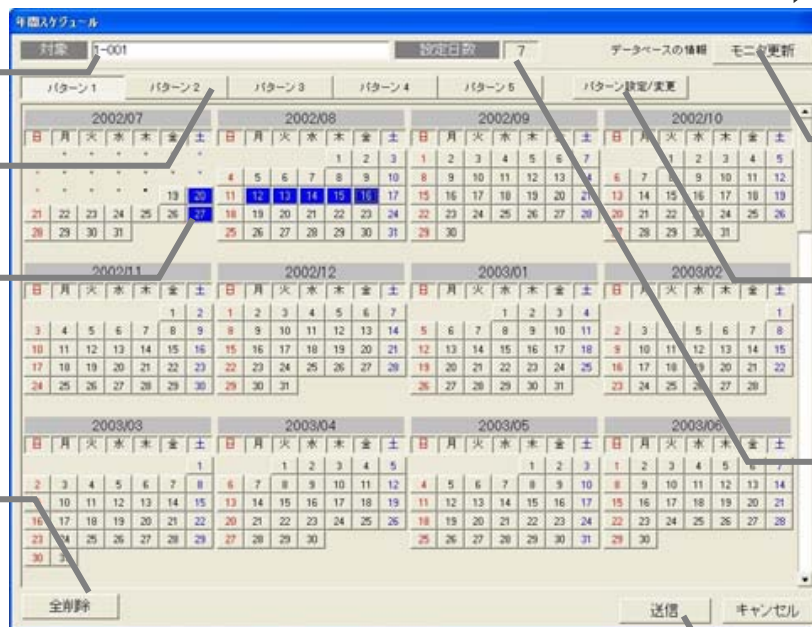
年間スケジュール

対象 1-001

設定日数 7

データベースの情報 モニタ更新

パターン1 パターン2 パターン3 パターン4 パターン5 パターン設定/変更

2002/07
| 日 | 月 | 火 | 水 | 木 | 金 | 土 |
|---|---|---|---|---|---|---|
| | | | | | | |
| | | | | | | |
| | | | | | 19 | 20 |
| 21 | 22 | 23 | 24 | 25 | 26 | 27 |
| 28 | 29 | 30 | 31 | | | |

2002/08
| 日 | 月 | 火 | 水 | 木 | 金 | 土 |
|---|---|---|---|---|---|---|
| | | | | 1 | 2 | 3 |
| 4 | 5 | 6 | 7 | 8 | 9 | 10 |
| 11 | 12 | 13 | 14 | 15 | 16 | 17 |
| 18 | 19 | 20 | 21 | 22 | 23 | 24 |
| 25 | 26 | 27 | 28 | 29 | 30 | 31 |

2002/09
| 日 | 月 | 火 | 水 | 木 | 金 | 土 |
|---|---|---|---|---|---|---|
| 1 | 2 | 3 | 4 | 5 | 6 | 7 |
| 8 | 9 | 10 | 11 | 12 | 13 | 14 |
| 15 | 16 | 17 | 18 | 19 | 20 | 21 |
| 22 | 23 | 24 | 25 | 26 | 27 | 28 |
| 29 | 30 | | | | | |

2002/10
| 日 | 月 | 火 | 水 | 木 | 金 | 土 |
|---|---|---|---|---|---|---|
| | | 1 | 2 | 3 | 4 | 5 |
| 6 | 7 | 8 | 9 | 10 | 11 | 12 |
| 13 | 14 | 15 | 16 | 17 | 18 | 19 |
| 20 | 21 | 22 | 23 | 24 | 25 | 26 |
| 27 | 28 | 29 | 30 | 31 | | |

2002/11
| 日 | 月 | 火 | 水 | 木 | 金 | 土 |
|---|---|---|---|---|---|---|
| | | | | | 1 | 2 |
| 3 | 4 | 5 | 6 | 7 | 8 | 9 |
| 10 | 11 | 12 | 13 | 14 | 15 | 16 |
| 17 | 18 | 19 | 20 | 21 | 22 | 23 |
| 24 | 25 | 26 | 27 | 28 | 29 | 30 |

2002/12
| 日 | 月 | 火 | 水 | 木 | 金 | 土 |
|---|---|---|---|---|---|---|
| 1 | 2 | 3 | 4 | 5 | 6 | 7 |
| 8 | 9 | 10 | 11 | 12 | 13 | 14 |
| 15 | 16 | 17 | 18 | 19 | 20 | 21 |
| 22 | 23 | 24 | 25 | 26 | 27 | 28 |
| 29 | 30 | 31 | | | | |

2003/01
| 日 | 月 | 火 | 水 | 木 | 金 | 土 |
|---|---|---|---|---|---|---|
| | | | 1 | 2 | 3 | 4 |
| 5 | 6 | 7 | 8 | 9 | 10 | 11 |
| 12 | 13 | 14 | 15 | 16 | 17 | 18 |
| 19 | 20 | 21 | 22 | 23 | 24 | 25 |
| 26 | 27 | 28 | 29 | 30 | 31 | |

2003/02
| 日 | 月 | 火 | 水 | 木 | 金 | 土 |
|---|---|---|---|---|---|---|
| | | | | | | 1 |
| 2 | 3 | | 5 | 6 | 7 | 8 |
| 9 | 10 | 11 | 12 | 13 | 14 | 15 |
| 16 | 17 | 18 | 19 | 20 | 21 | 22 |
| 23 | 24 | 25 | 26 | 27 | 28 | |

2003/03
| 日 | 月 | 火 | 水 | 木 | 金 | 土 |
|---|---|---|---|---|---|---|
| | | | | | | 1 |
| 2 | 3 | 4 | 5 | 6 | 7 | 8 |
| | 10 | 11 | 12 | 13 | 14 | 15 |
| 16 | 17 | 18 | 19 | 20 | 21 | 22 |
| 23 | 24 | 25 | 26 | 27 | 28 | 29 |
| 30 | 31 | | | | | |

2003/04
| 日 | 月 | 火 | 水 | 木 | 金 | 土 |
|---|---|---|---|---|---|---|
| | | 1 | 2 | 3 | 4 | 5 |
| 6 | 7 | 8 | 9 | 10 | 11 | 12 |
| 13 | 14 | 15 | 16 | 17 | 18 | 19 |
| 20 | 21 | 22 | 23 | 24 | 25 | 26 |
| 27 | 28 | 29 | 30 | | | |

2003/05
| 日 | 月 | 火 | 水 | 木 | 金 | 土 |
|---|---|---|---|---|---|---|
| | | | | 1 | 2 | 3 |
| 4 | 5 | 6 | 7 | 8 | 9 | 10 |
| 11 | 12 | 13 | 14 | 15 | 16 | 17 |
| 18 | 19 | 20 | 21 | 22 | 23 | 24 |
| 25 | 26 | 27 | 28 | 29 | 30 | 31 |

2003/06
| 日 | 月 | 火 | 水 | 木 | 金 | 土 |
|---|---|---|---|---|---|---|
| 1 | 2 | 3 | 4 | 5 | 6 | 7 |
| 8 | 9 | 10 | 11 | 12 | 13 | 14 |
| 15 | 16 | 17 | 18 | 19 | 20 | 21 |
| 22 | 23 | 24 | 25 | 26 | 27 | 28 |
| 29 | 30 | | | | | |

全削除

送信 キャンセル